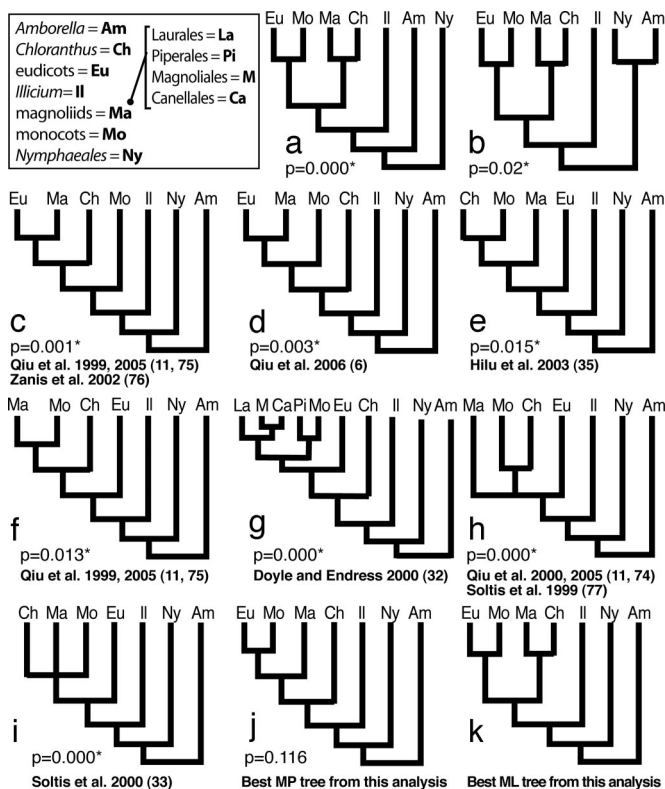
Amborella = Am
Chloranthus = Ch
eudicots = Eu
Illicium = Il
magnoliids = Ma
monocots = Mo
Nymphaeales = Ny

Laurales = La
Piperales = Pi
Magnoliales = M
Canellales = Ca

Eu Mo Ma Ch Il Am Ny
a
p=0.000*

Eu Mo Ma Ch Il Ny Am
b
p=0.02*

Eu Ma Ch Mo Il Ny Am
c
p=0.001*
Qiu et al. 1999, 2005 (11, 75)
Zanis et al. 2002 (76)

Eu Ma Mo Ch Il Ny Am
d
p=0.003*
Qiu et al. 2006 (6)

Ch Mo Ma Eu Il Ny Am
e
p=0.015*
Hilu et al. 2003 (35)

Ma Mo Ch Eu Il Ny Am
f
p=0.013*
Qiu et al. 1999, 2005 (11, 75)

La M Ca Pi Mo Eu Ch Il Ny Am
g
p=0.000*
Doyle and Endress 2000 (32)

Ma Mo Ch Eu Il Ny Am
h
p=0.000*
Qiu et al. 2000, 2005 (11, 74)
Soltis et al. 1999 (77)

Ch Ma Mo Eu Il Ny Am
i
p=0.000*
Soltis et al. 2000 (33)

Eu Mo Ma Ch Il Ny Am
j
p=0.116
Best MP tree from this analysis

Eu Mo Ma Ch Il Ny Am
k
Best ML tree from this analysis